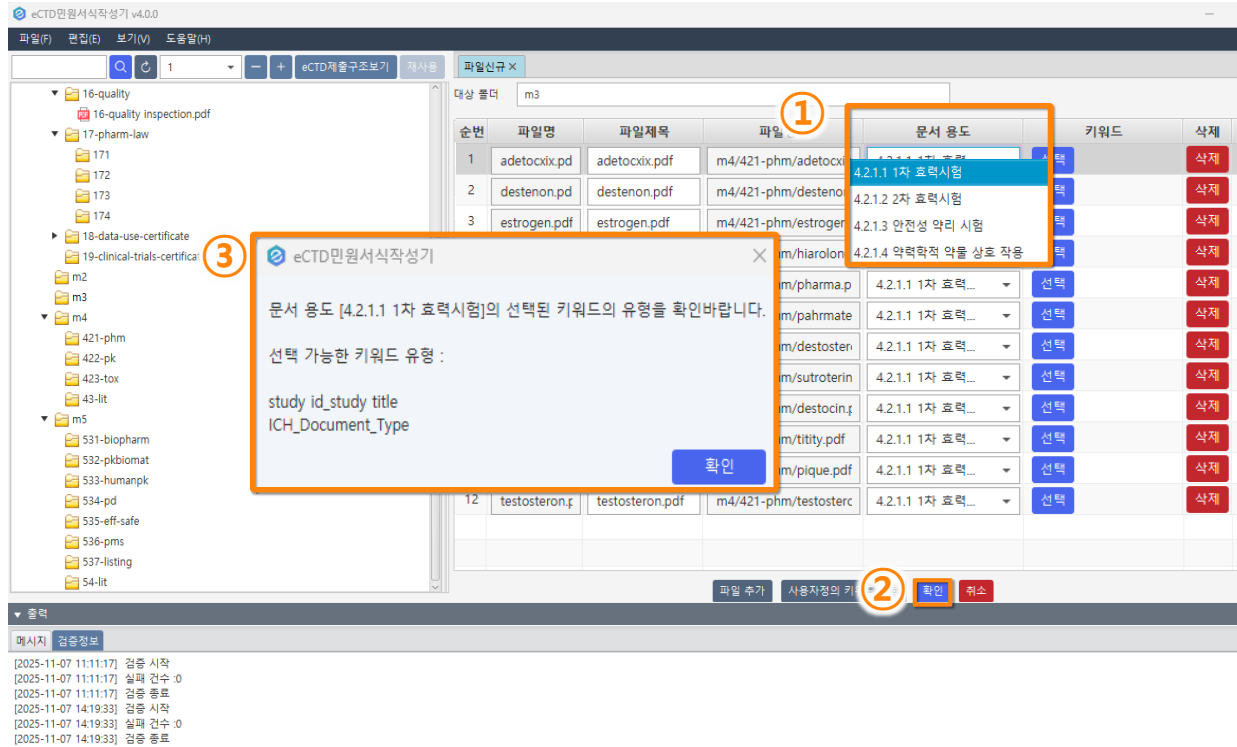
eCTD민원서식작성기 v4.0.0

파일(F) 편집(E) 보기(V) 도움말(H)

1 eCTD제출구조보기 재사용

16-quality
16-quality inspection.pdf
17-pharm-law
171
172
173
174
18-data-use-certificate
19-clinical-trials-certificat
m2
m3
m4
421-phm
422-pk
423-tox
43-lit
m5
531-biopharm
532-pkbiomat
533-humanpk
534-pd
535-eff-safe
536-pms
537-listing
54-lit

파일신규

대상 폴더 m3

①

| 순번 | 파일명 | 파일제목 | 파일 | 문서 용도 | 키워드 | 삭제 |
|---|---|---|---|---|---|---|
| 1 | adetocxix.pd | adetocxix.pdf | m4/421-phm/adetocxi | 4.2.1.1 1차 효력 | 선택 | 삭제 |
| 2 | destenon.pd | destenon.pdf | m4/421-phm/destenor | | 선택 | 삭제 |
| 3 | estrogen.pdf | estrogen.pdf | m4/421-phm/estrogen | | 선택 | 삭제 |
| | | | m/hiarolon | | 선택 | 삭제 |
| | | | m/pharma.p | 4.2.1.1 1차 효력... | 선택 | 삭제 |
| | | | m/pahrmate | 4.2.1.1 1차 효력... | 선택 | 삭제 |
| | | | m/destoster | 4.2.1.1 1차 효력... | 선택 | 삭제 |
| | | | m/sutroterin | 4.2.1.1 1차 효력... | 선택 | 삭제 |
| | | | m/destocin.p | 4.2.1.1 1차 효력... | 선택 | 삭제 |
| | | | m/titity.pdf | 4.2.1.1 1차 효력... | 선택 | 삭제 |
| | | | m/pique.pdf | 4.2.1.1 1차 효력... | 선택 | 삭제 |
| 12 | testosteron.p | testosteron.pdf | m4/421-phm/testosterc | 4.2.1.1 1차 효력... | 선택 | 삭제 |

4.2.1.1 1차 효력시험
4.2.1.2 2차 효력시험
4.2.1.3 안전성 약리 시험
4.2.1.4 약력학적 약물 상호 작용

③ eCTD민원서식작성기

문서 용도 [4.2.1.1 1차 효력시험]의 선택된 키워드의 유형을 확인바랍니다.

선택 가능한 키워드 유형 :

study id_study title
ICH_Document_Type

확인

파일 추가 사용자정의 키 ② 확인 취소

출력
메시지 검증정보

[2025-11-07 11:11:17] 검증 시작
[2025-11-07 11:11:17] 실패 건수 :0
[2025-11-07 11:11:17] 검증 종료
[2025-11-07 14:19:33] 검증 시작
[2025-11-07 14:19:33] 실패 건수 :0
[2025-11-07 14:19:33] 검증 종료